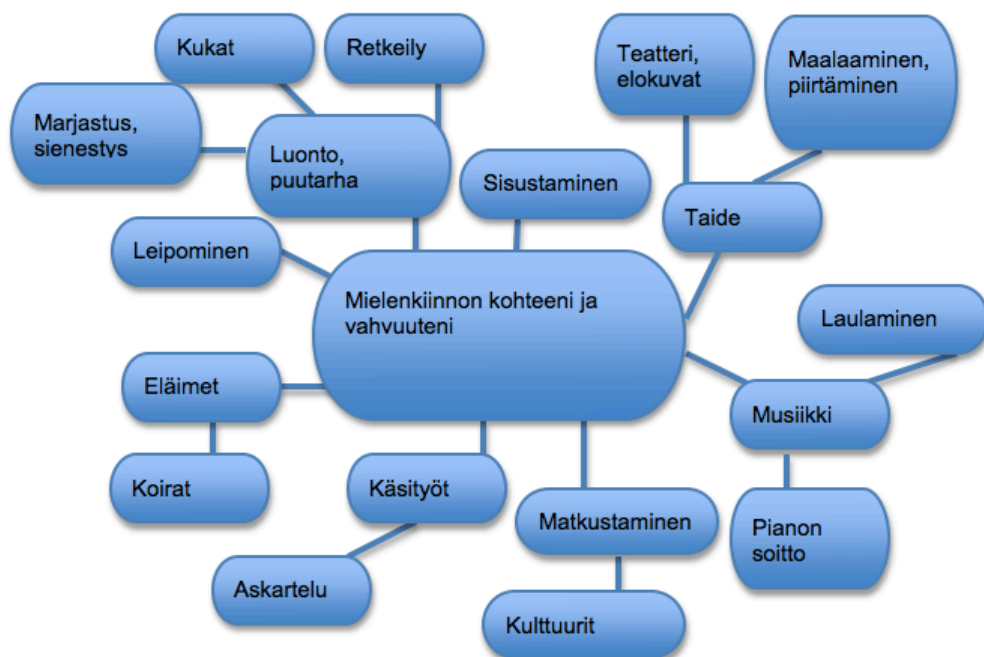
Kukat

Retkeily

Teatteri, elokuvat

Maalaaminen, piirtäminen

Marjastus, sienestys

Luonto, puutarha

Sisustaminen

Taide

Leipominen

Mielenkiinnon kohteeni ja vahvuuteni

Laulaminen

Eläimet

Musiikki

Koirat

Käsityöt

Matkustaminen

Pianon soitto

Askartelu

Kulttuurit